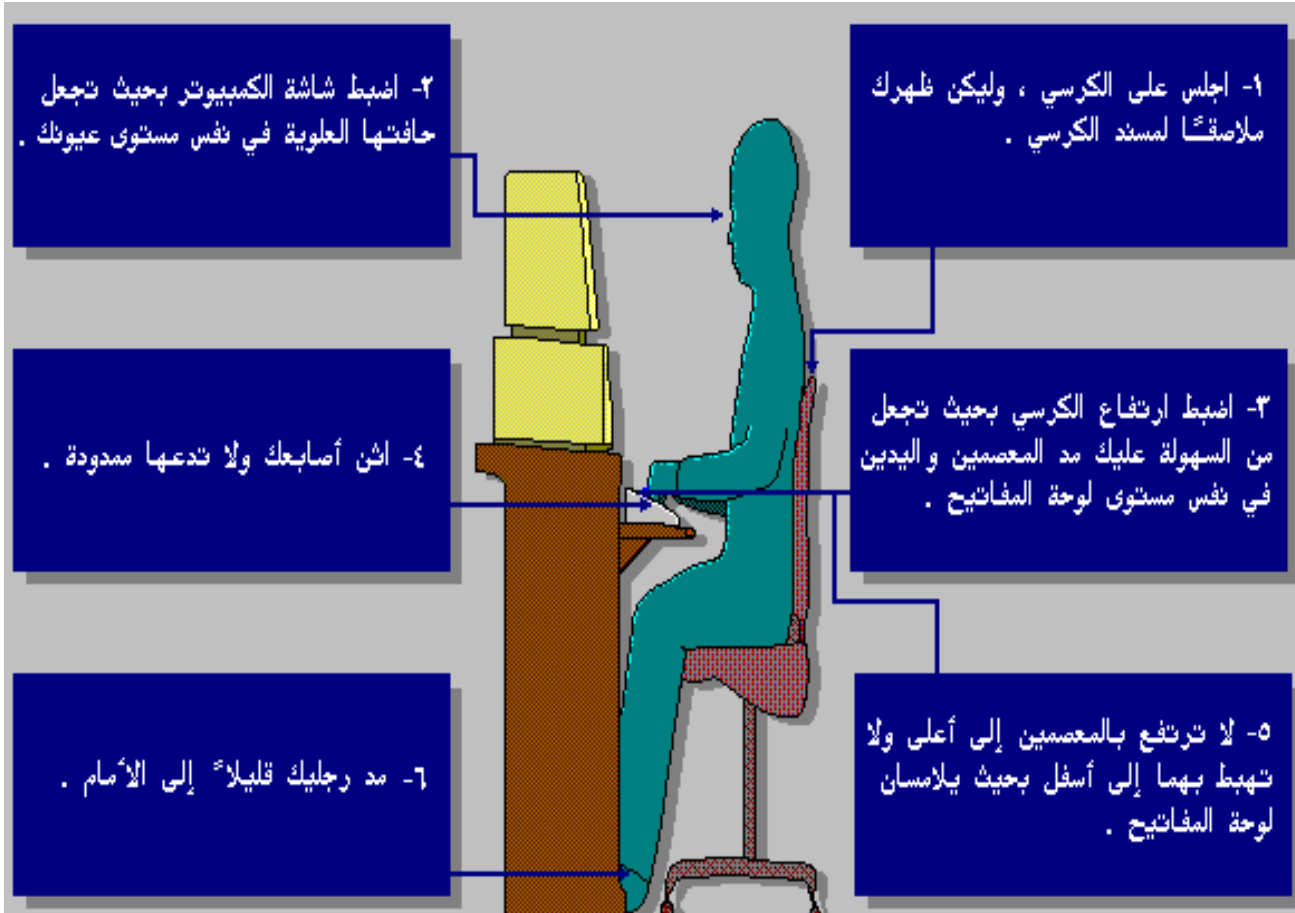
١- اجلس على الكرسي ، وليكن ظهرك ملاصقًا لمسند الكرسي .

٢- اضبط شاشة الكمبيوتر بحيث تجعل حافتها العلوية في نفس مستوى عيونك .

٣- اضبط ارتفاع الكرسي بحيث تجعل من السهولة عليك مد المعصمين واليدين في نفس مستوى لوحة المفاتيح .

٤- اثن أصابعك ولا تدعها ممدودة .

٥- لا ترتفع بالمعصمين إلى أعلى ولا تهبط بهما إلى أسفل بحيث يلامسان لوحة المفاتيح .

٦- مد رجليك قليلاً إلى الأمام .